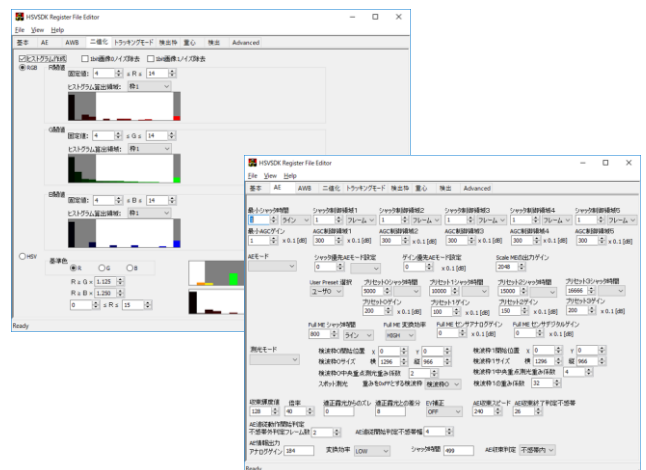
HSVSDK Register File Editor
File View Help
基本 AE AWB 二値化 トラッキングモード 検出枠 重心 検出 Advanced
ヒストグラム方式 1bit画像のノイズ除去 1bit画像ノイズ除去
RGB
R軸値
固定値: 4 ≦ R ≦ 14
ヒストグラム算出領域: 枠1
G軸値
固定値: 4 ≦ G ≦ 14
ヒストグラム算出領域: 枠1
B軸値
固定値: 4 ≦ B ≦ 14
ヒストグラム算出領域: 枠1
HSV
基準色
R G B
R ≦ G ≦ 1.125
R ≦ B ≦ 1.250
0 ≦ R ≦ 15
Ready

HSVSDK Register File Editor
File View Help
基本 AE AWB 二値化 トラッキングモード 検出枠 重心 検出 Advanced
最小シャッタ時間 シャッタ制御領域1 シャッタ制御領域2 シャッタ制御領域3 シャッタ制御領域4 シャッタ制御領域5
1 ライン 1 フレーム 1 フレーム 1 フレーム 1 フレーム 1 フレーム
最小AGCゲイン AGC制御領域1 AGC制御領域2 AGC制御領域3 AGC制御領域4 AGC制御領域5
1 x 0.1 [dB] 300 x 0.1 [dB] 300 x 0.1 [dB] 300 x 0.1 [dB] 300 x 0.1 [dB] 300 x 0.1 [dB]
AEモード
シャッタ優先AEモード設定 ゲイン優先AEモード設定 Scale MEの出力ゲイン
0 0 x 0.1 [dB] 2048
User Preset 選択 プリセットシャッタ時間 プリセット1シャッタ時間 プリセット2シャッタ時間 プリセット3シャッタ時間
ユーザ0 5000 10000 15000 16666
プリセットゲイン プリセット1ゲイン プリセット2ゲイン プリセット3ゲイン
200 x 0.1 [dB] 100 x 0.1 [dB] 150 x 0.1 [dB] 200 x 0.1 [dB]
Full ME シャッタ時間 Full ME 変換効率 Full ME センサアナログゲイン Full ME センサデジタルゲイン
800 ライン HIGH 0 x 0.1 [dB] 0 x 0.1 [dB]
測光モード
検波枠0開始位置 X 0 Y 0 検波枠1開始位置 X 0 Y 0
検波枠0サイズ 横 1296 縦 966 検波枠1サイズ 横 1296 縦 966
検波枠0中央重点測光重み係数 2 検波枠1中央重点測光重み係数 4
スポット測光 重みを0xFFとする検波枠 検波枠0 検波枠1の重み係数 32
収束緩慢値 倍率 適正露光からのズレ 適正露光上の差分 EV補正 AE収束スピード AE収束終了判定不感帯
128 40 0 8 OFF 240 26
AE追従動作開始判定不感帯外判定フレーム数 2 AE追従開始判定不感帯幅 4
AE情報出力 アナログゲイン 184 変換効率 LOW シャッタ時間 499 AE収束判定 不感帯内
Ready